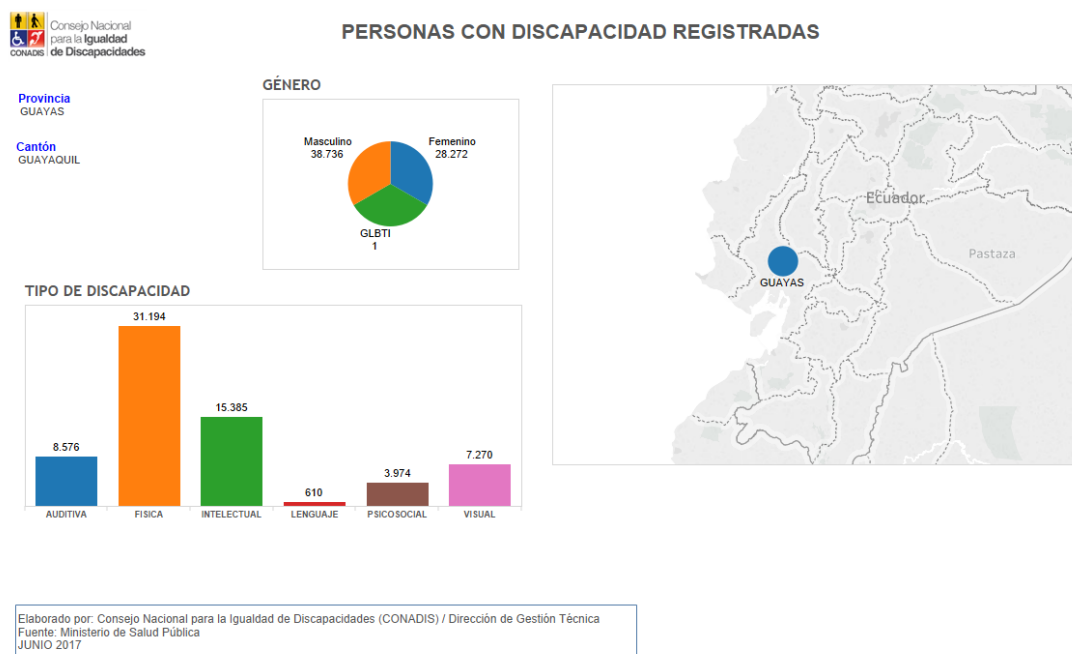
Consejo Nacional para la Igualdad de Discapacidades
CONADIS

PERSONAS CON DISCAPACIDAD REGISTRADAS

Provincia
GUAYAS

Cantón
GUAYAQUIL

GÉNERO

Masculino
38.736

Femenino
28.272

GLBTI
1

TIPO DE DISCAPACIDAD

| AUDITIVA | FISICA | INTELECTUAL | LENGUAJE | PSICOSOCIAL | VISUAL |
|---|---|---|---|---|---|
| 8.576 | 31.194 | 15.385 | 610 | 3.974 | 7.270 |

Ecuador
Pastaza
GUAYAS

Elaborado por: Consejo Nacional para la Igualdad de Discapacidades (CONADIS) / Dirección de Gestión Técnica
Fuente: Ministerio de Salud Pública
JUNIO 2017